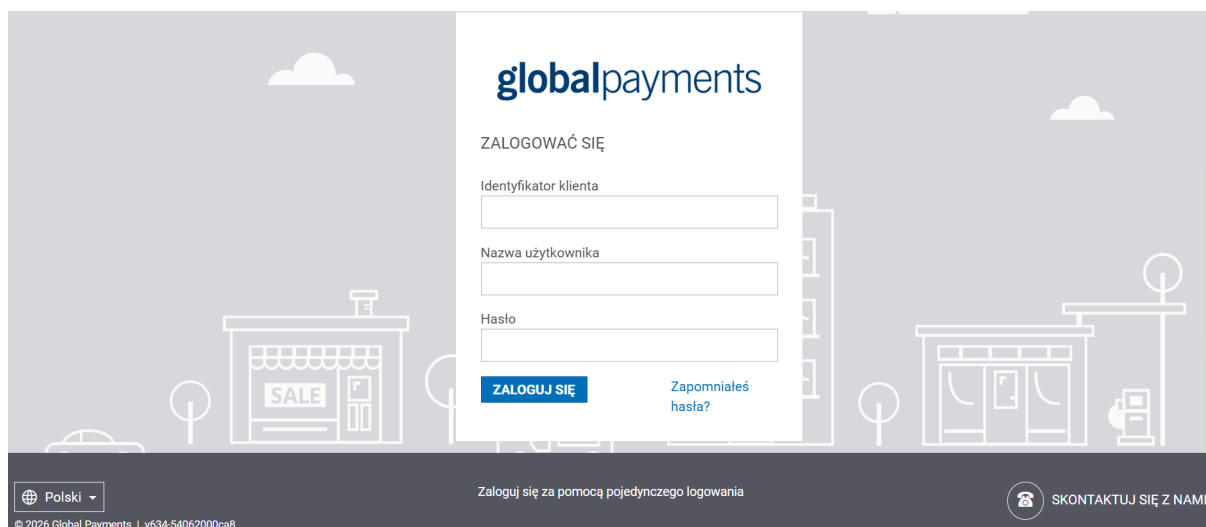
globalpayments

ZALOGOWAĆ SIĘ

Identyfikator klienta

Nazwa użytkownika

Hasło

ZALOGUJ SIĘ

Zapomniałeś hasła?

SALE

Polski

Zaloguj się za pomocą pojedynczego logowania

SKONTAKTUJ SIĘ Z NAM

© 2026 Global Payments | v634-54062000ca8